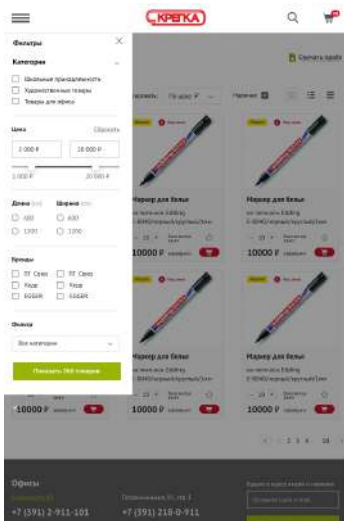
СКРЕПКА

Фильтры

Категория

Школьные принадлежности

Художественные товары

Товары для офиса

Цена

Сбросить

1 000 ₽

10 000 ₽

1 000 ₽

20 000 ₽

Длина

Ширина

400

400

1200

1200

Бренды

ПГ Синх

ПГ Синх

Хауэ

Хауэ

FOSSIR

FOSSIR

Иконка

Все категории

Показать 366 товаров

Скачать прайс

Маркер для белых

Маркер для белых

Маркер для белых

Маркер для белых

10000 ₽

10000 ₽

10000 ₽

10000 ₽

10000 ₽

1 2 3 4 ... 18

Офисы

+7 (391) 2-911-101

+7 (391) 218-0-911